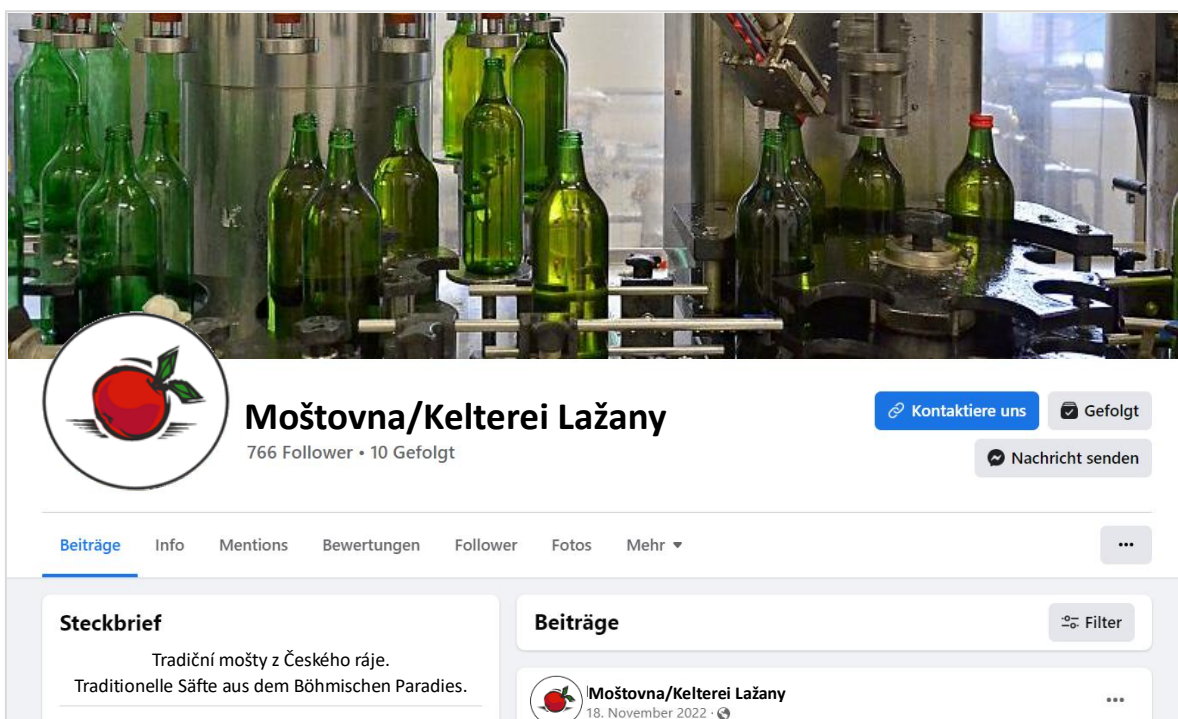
Moštovna/Kelterei Lažany
766 Follower • 10 Gefolgt

Kontaktiere uns
Gefolgt
Nachricht senden

Beiträge
Info
Mentions
Bewertungen
Follower
Fotos
Mehr
...

Steckbrief
Tradiční mošty z Českého ráje.
Traditionelle Säfte aus dem Böhmischen Paradies.

Beiträge
Filter

Moštovna/Kelterei Lažany
18. November 2022 ·
...